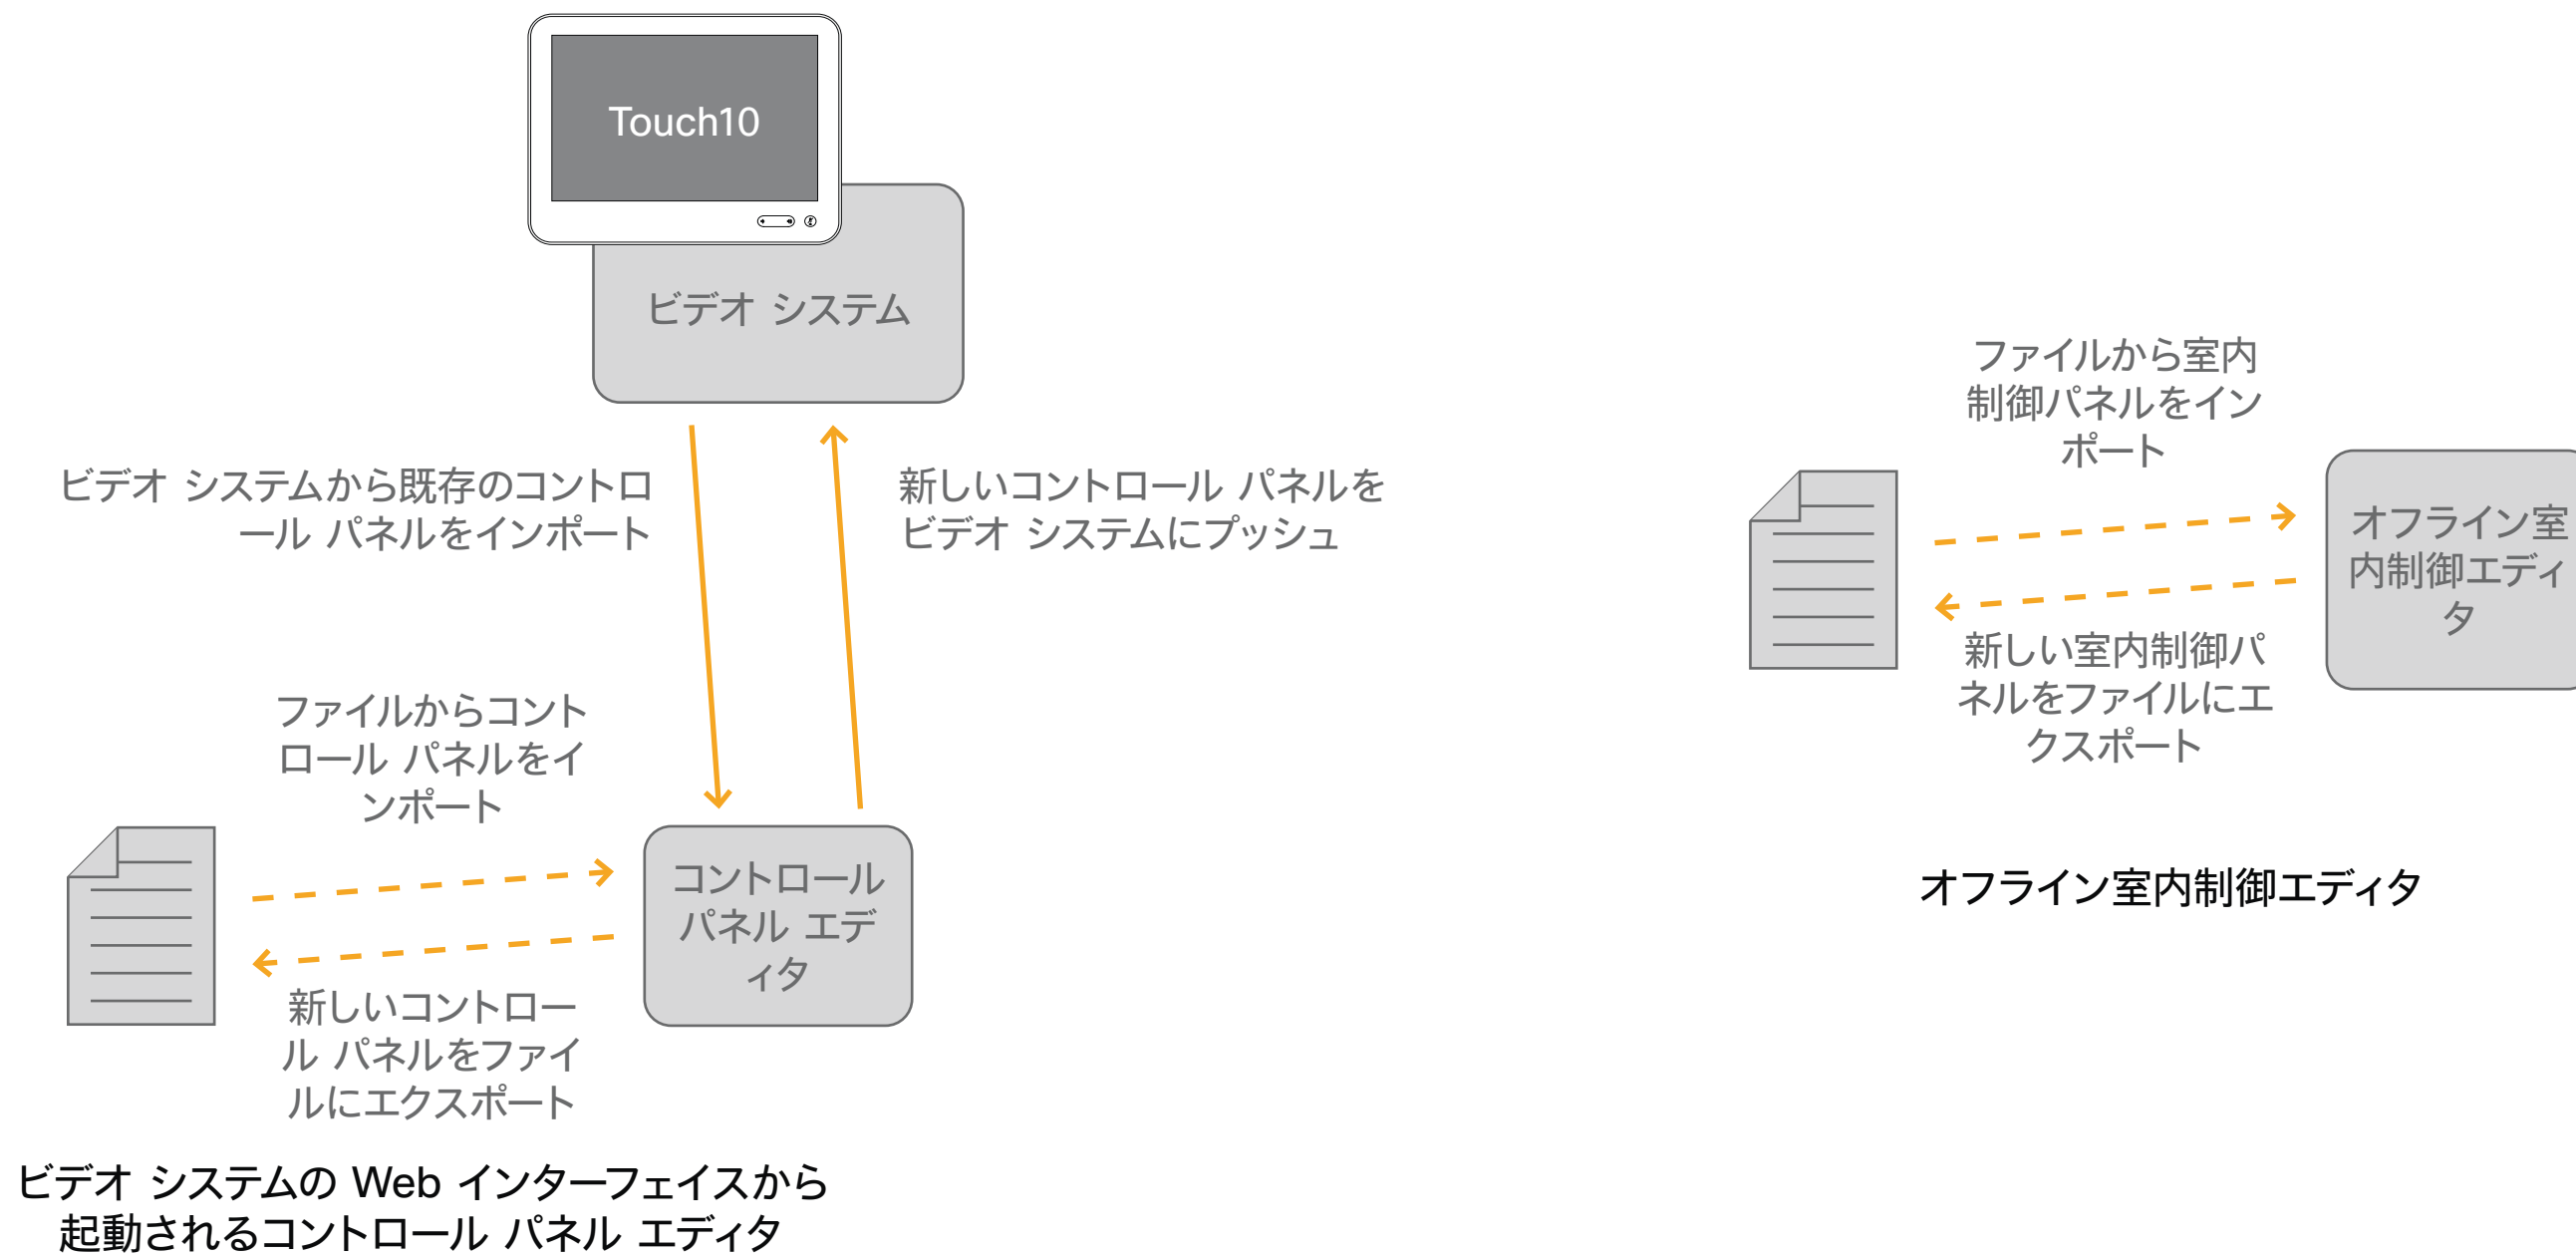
Touch10

ビデオ システム

ビデオ システムから既存のコントロール パネルをインポート

新しいコントロール パネルをビデオ システムにプッシュ

ファイルからコントロール パネルをインポート

コントロール パネル エディタ

新しいコントロール パネルをファイルにエクスポート

ビデオ システムの Web インターフェイスから起動されるコントロール パネル エディタ

ファイルから室内制御パネルをインポート

オフライン室内制御エディタ

新しい室内制御パネルをファイルにエクスポート

オフライン室内制御エディタ